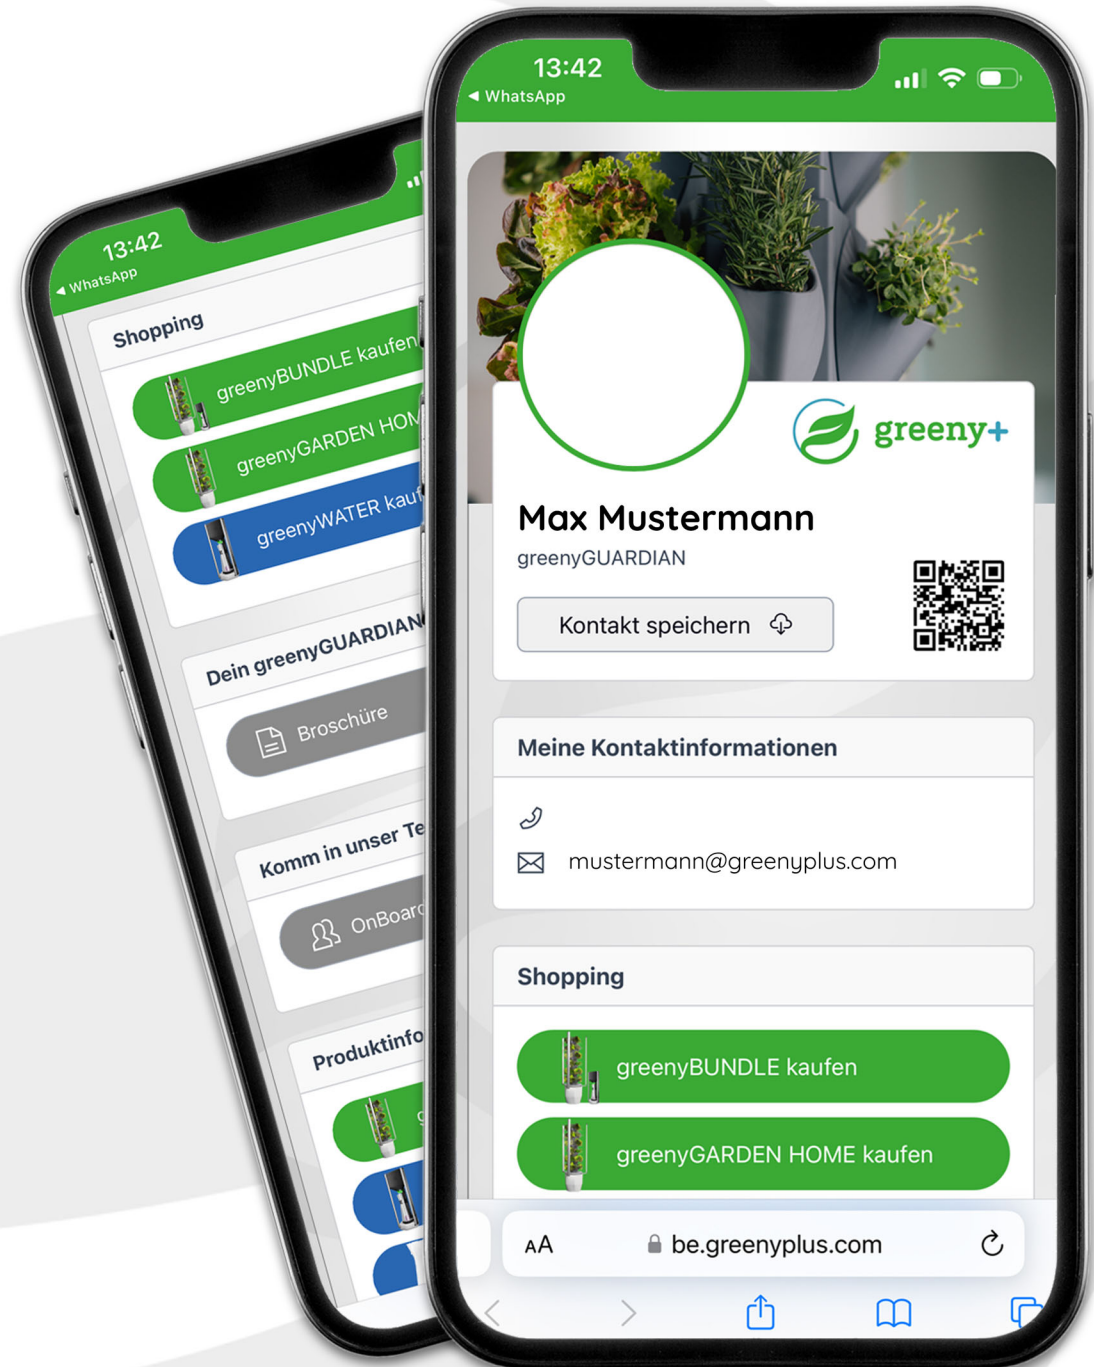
13:42
◀ WhatsApp

Shopping

greenyBUNDLE kaufen

greenyGARDEN HOM

greenyWATER kauf

Dein greenyGUARDIAN

Broschüre

Komm in unser Te

OnBoar

Produktinfo

13:42
◀ WhatsApp

greeny+

Max Mustermann

greenyGUARDIAN

Kontakt speichern

Meine Kontaktinformationen

mustermann@greenyplus.com

Shopping

greenyBUNDLE kaufen

greenyGARDEN HOME kaufen

AA be.greenyplus.com